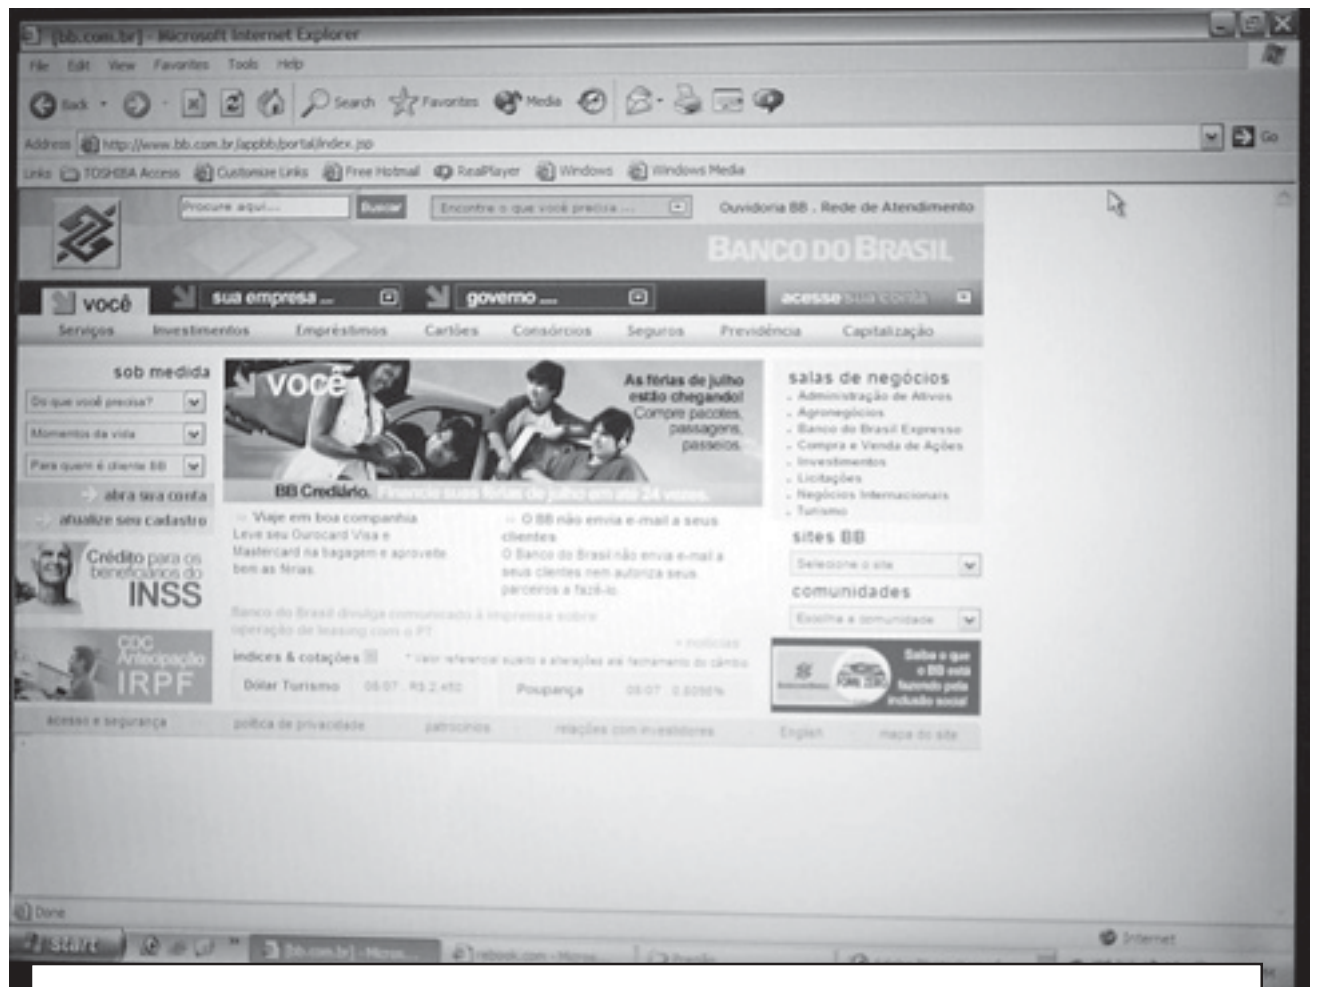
[bb.com.br] - Microsoft Internet Explorer

File Edit View Favorites Tools Help

Back Search Favorites Media

Address http://www.bb.com.br/appbb/portal/index.jsp Go

Links TOSHIBA Access Customize Links Free Hotmail RealPlayer Windows Windows Media

Procure aqui... Buscar Encontre o que você precisa ... Ouvidoria BB . Rede de Atendimento

BANCO DO BRASIL

você sua empresa ... governo ... acesse sua conta

Serviços Investimentos Empréstimos Cartões Consórcios Seguros Previdência Capitalização

sob medida

O que você precisa?

Momentos da vida

Para quem é cliente BB

abra sua conta

atualize seu cadastro

Crédito para os beneficiários do INSS

CDC Antecipação IRPF

você

As férias de julho estão chegando! Compre pacotes, passagens, passeios.

BB Crediário. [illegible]

Viaje em boa companhia
Leve seu Ourocard Visa e Mastercard na bagagem e aproveite bem as férias

O BB não envia e-mail a seus clientes
O Banco do Brasil não envia e-mail a seus clientes nem autoriza seus parceiros a fazê-lo.

Banco do Brasil divulga comunicado à imprensa sobre operação de leasing com o PT

+ notícias

índices & cotações

* Valor referencial sujeito a alterações até fechamento do câmbio

Dólar Turismo 06/07 R$ 2,450

Poupança 06/07 0,8050%

salas de negócios
- Administração de Ativos
- Agronegócios
- Banco do Brasil Expresso
- Compra e Venda de Ações
- Investimentos
- Licitações
- Negócios Internacionais
- Turismo

sites BB
Selecione o site

comunidades
Escolha a comunidade

Saiba o que o BB está fazendo pela inclusão social

acesso e segurança política de privacidade patrocínios relações com investidores English mapa do site

Done

Internet

start [bb.com.br] - Micros... rebook.com - Micros... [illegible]